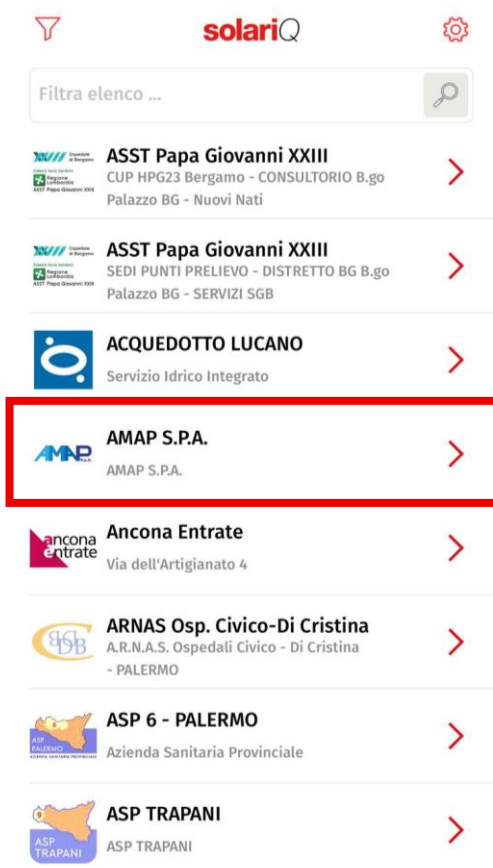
solariQ

Filtra elenco ...

XXIII Ospedale di Bergamo
Sistema Socio Sanitario
Regione Lombardia
ASST Papa Giovanni XXIII
ASST Papa Giovanni XXIII
CUP HPG23 Bergamo - CONSULTORIO B.go Palazzo BG - Nuovi Nati

XXIII Ospedale di Bergamo
Sistema Socio Sanitario
Regione Lombardia
ASST Papa Giovanni XXIII
ASST Papa Giovanni XXIII
SEDI PUNTI PRELIEVO - DISTRETTO BG B.go Palazzo BG - SERVIZI SGB

ACQUEDOTTO LUCANO
Servizio Idrico Integrato

AMAP S.p.A.
AMAP S.P.A.
AMAP S.P.A.

ancona entrate
Ancona Entrate
Via dell'Artigianato 4

BCDB
ARNAS Osp. Civico-Di Cristina
A.R.N.A.S. Ospedali Civico - Di Cristina - PALERMO

ASP PALERMO AZIENDA SANITARIA PROVINCIALE
ASP 6 - PALERMO
Azienda Sanitaria Provinciale

9
ASP TRAPANI
ASP TRAPANI
ASP TRAPANI